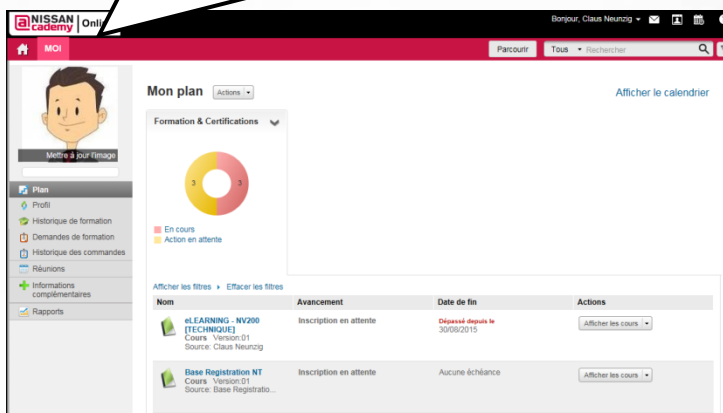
a NISSAN academy Onli

Bonjour, Claus Neunzig

MOI

Parcourir

Tous Rechercher

Mettre à jour l'image

Plan
Profil
Historique de formation
Demandes de formation
Historique des commandes
Réunions
Informations complémentaires
Rapports

Mon plan Actions

Afficher le calendrier

Formation & Certifications

3

3

En cours
Action en attente

Afficher les filtres Effacer les filtres

| Nom | Avancement | Date de fin | Actions |
|---|---|---|---|
| eLEARNING - NV200 [TECHNIQUE] Cours Version:01 Source: Claus Neunzig | Inscription en attente | Dépassé depuis le 30/08/2015 | Afficher les cours |
| Base Registration NT Cours Version:01 Source: Base Registratio... | Inscription en attente | Aucune échéance | Afficher les cours |